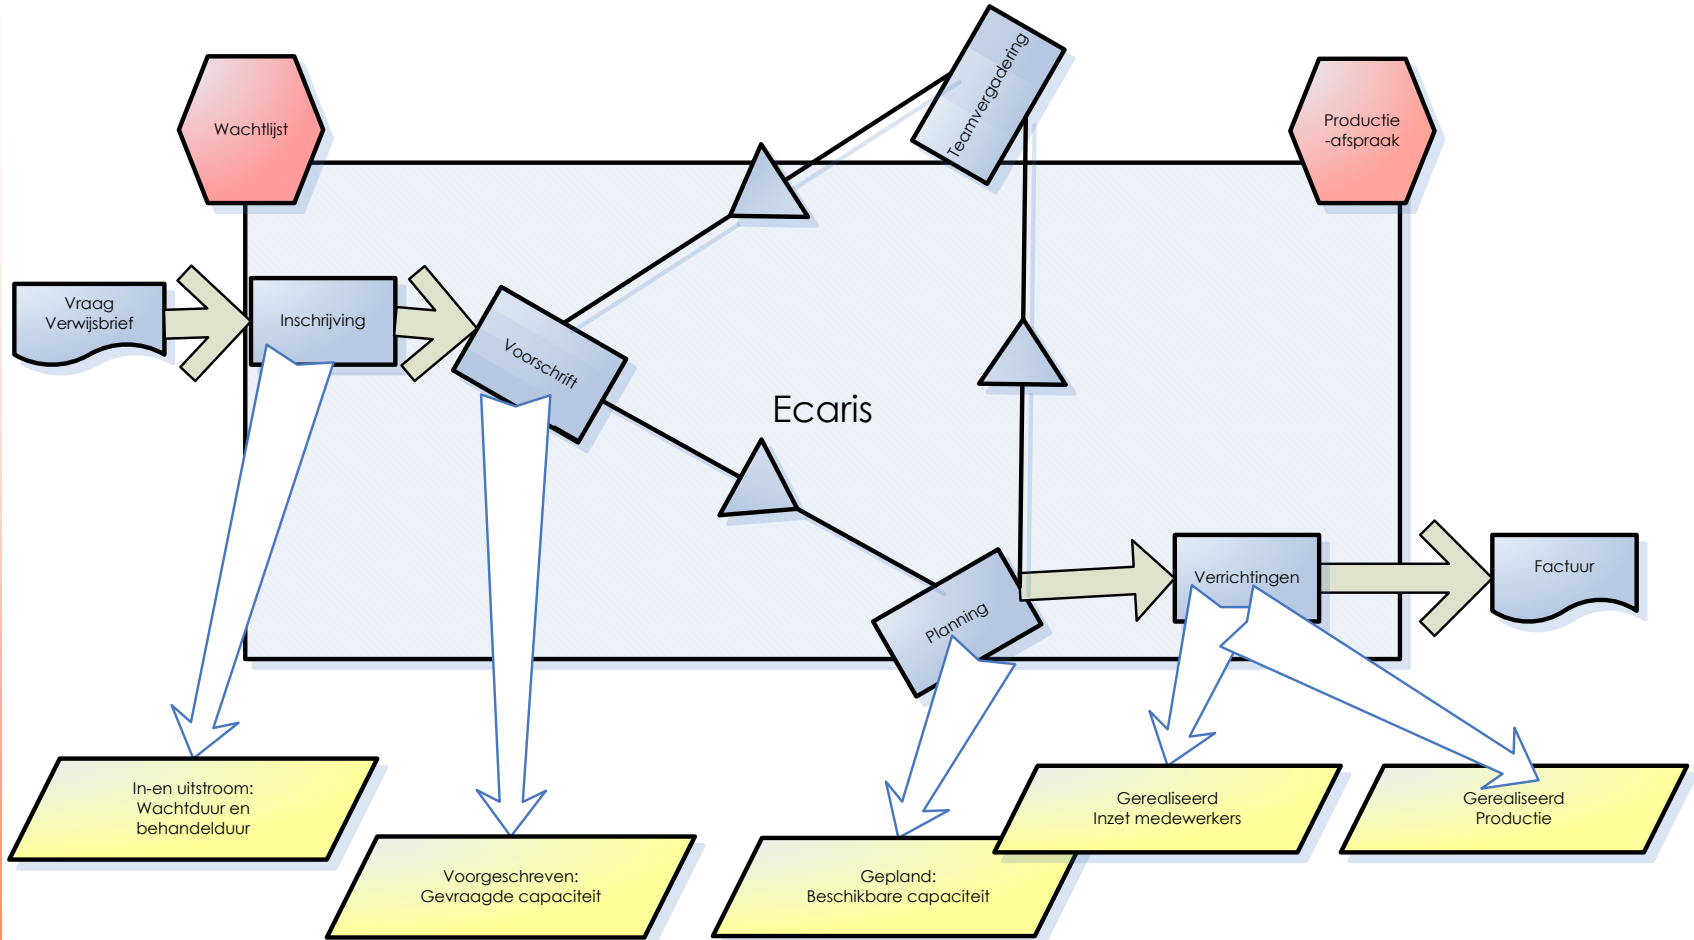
Wachtlijst

Teamvergadering

Productie -afspraak

Vraag Verwijsbrief

Inschrijving

Voorschrift

Ecaris

Planning

Verrichtingen

Factuur

In-en uitstroom: Wachtduur en behandelduur

Voorgeschreven: Gevraagde capaciteit

Gepland: Beschikbare capaciteit

Gerealiseerd Inzet medewerkers

Gerealiseerd Productie